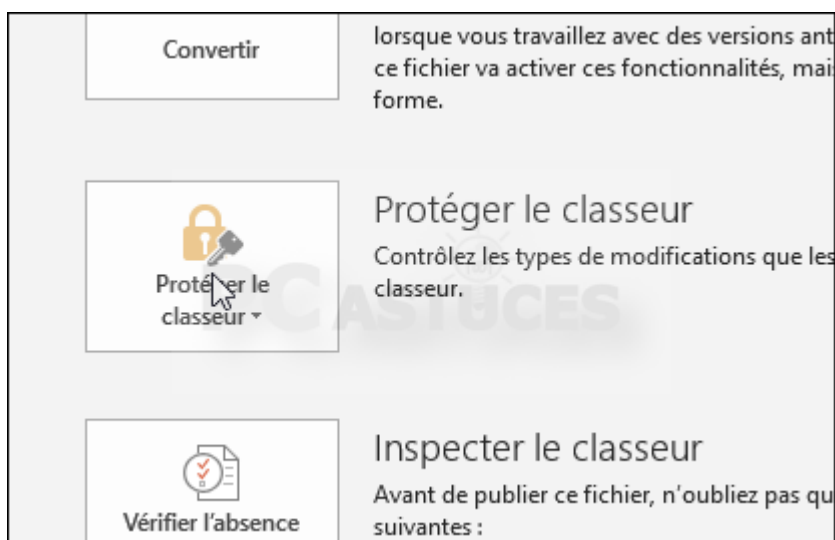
Convertir

lorsque vous travaillez avec des versions ant ce fichier va activer ces fonctionnalités, mai forme.

Protéger le classeur

Protéger le classeur

Contrôlez les types de modifications que les classeur.

PC ASTUCES

Vérifier l'absence

Inspecter le classeur

Avant de publier ce fichier, n'oubliez pas qu suivantes :